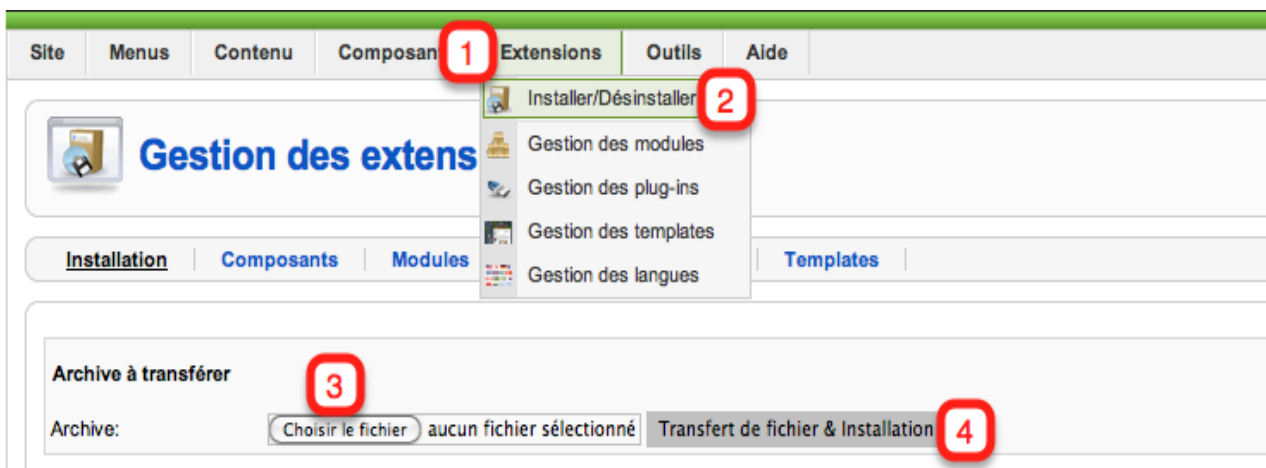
Site Menus Contenu Composan 1 Extensions Outils Aide

Installer/Désinstaller 2
Gestion des modules
Gestion des plug-ins
Gestion des templates
Gestion des langues

Gestion des extens

Installation Composants Modules Templates

Archive à transférer 3

Archive: Choisir le fichier aucun fichier sélectionné Transfert de fichier & Installation 4